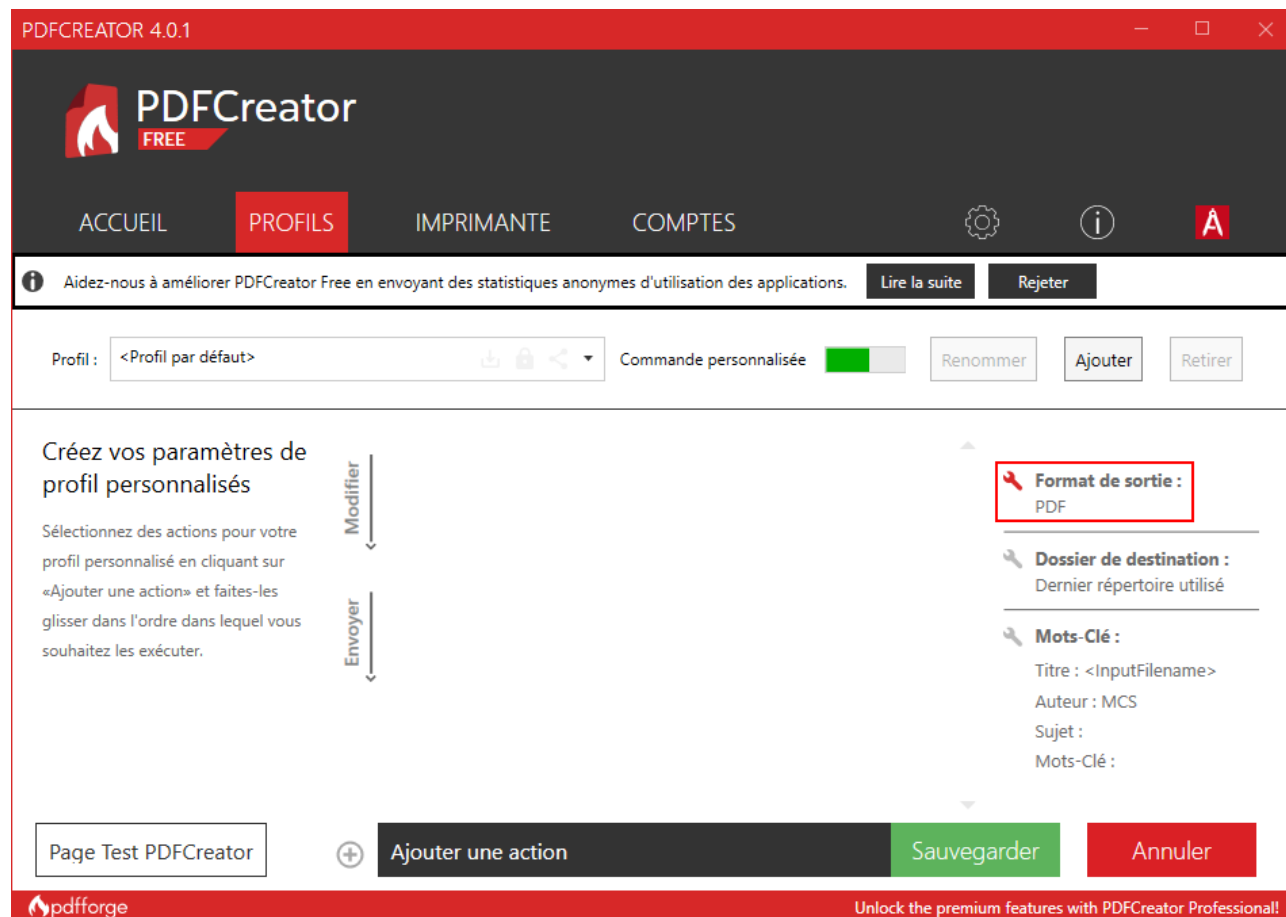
PDFCREATOR 4.0.1

PDFCreator
FREE

ACCUEIL PROFILS IMPRIMANTE COMPTES

Aidez-nous à améliorer PDFCreator Free en envoyant des statistiques anonymes d'utilisation des applications. Lire la suite Rejeter

Profil : <Profil par défaut> Commande personnalisée Renommer Ajouter Retirer

Créez vos paramètres de profil personnalisés

Sélectionnez des actions pour votre profil personnalisé en cliquant sur «Ajouter une action» et faites-les glisser dans l'ordre dans lequel vous souhaitez les exécuter.

Modifier

Envoyer

Format de sortie :
PDF

Dossier de destination :
Dernier répertoire utilisé

Mots-Clé :
Titre : <InputFilename>
Auteur : MCS
Sujet :
Mots-Clé :

Page Test PDFCreator

Ajouter une action

Sauvegarder

Annuler

pdfforge

Unlock the premium features with PDFCreator Professional!